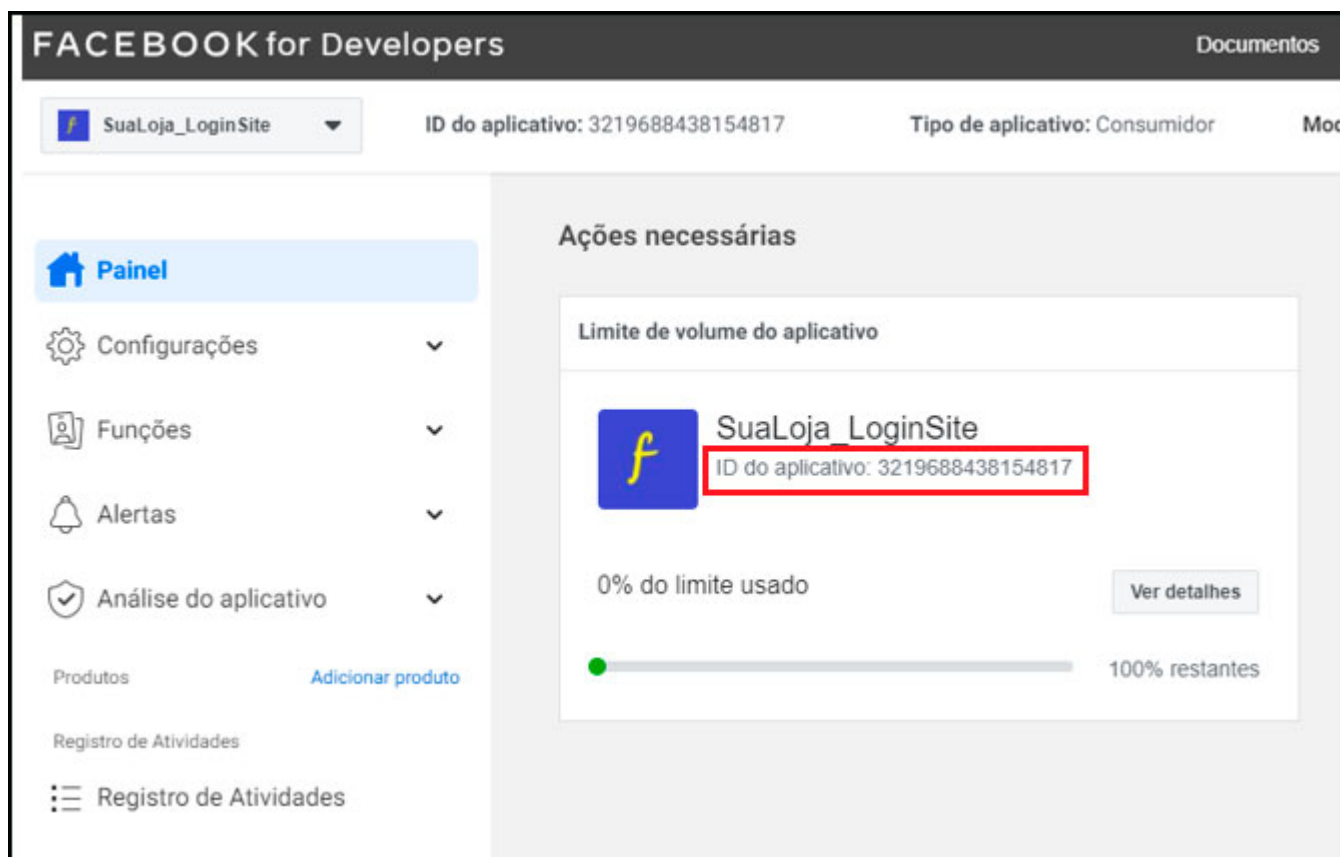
FACEBOOK for Developers

Documentos

SuaLoja_LoginSite

ID do aplicativo: 3219688438154817

Tipo de aplicativo: Consumidor

Mod

Painel

Configurações

Funções

Alertas

Análise do aplicativo

Produtos

Adicionar produto

Registro de Atividades

Registro de Atividades

Ações necessárias

Limite de volume do aplicativo

SuaLoja_LoginSite

ID do aplicativo: 3219688438154817

0% do limite usado

Ver detalhes

100% restantes